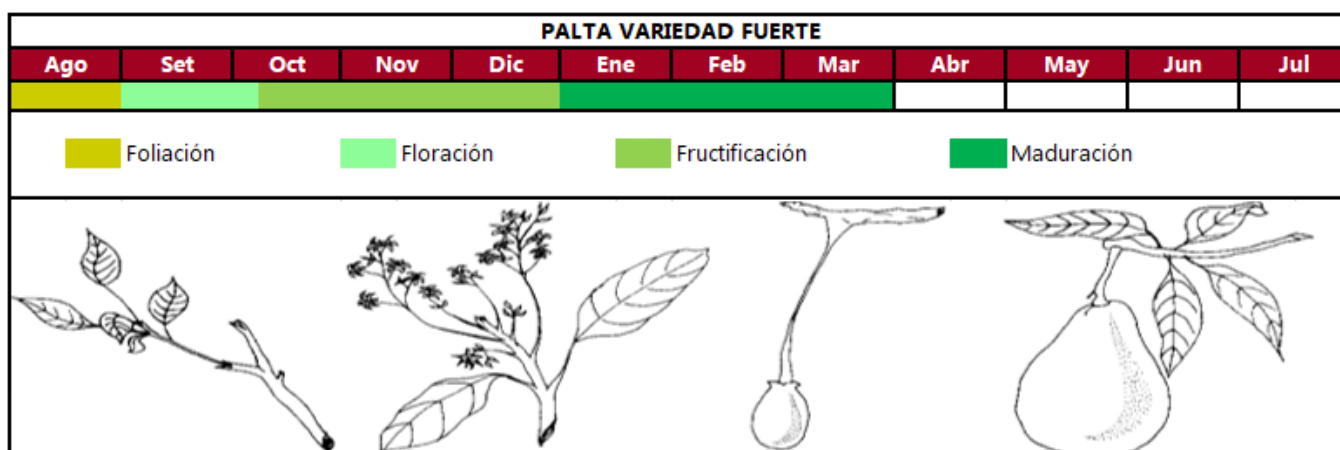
PALTA VARIEDAD FUERTE

| Ago | Set | Oct | Nov | Dic | Ene | Feb | Mar | Abr | May | Jun | Jul |
|---|---|---|---|---|---|---|---|---|---|---|---|
| | | | | | | | | | | | |

Foliación

Floración

Fructificación

Maduración